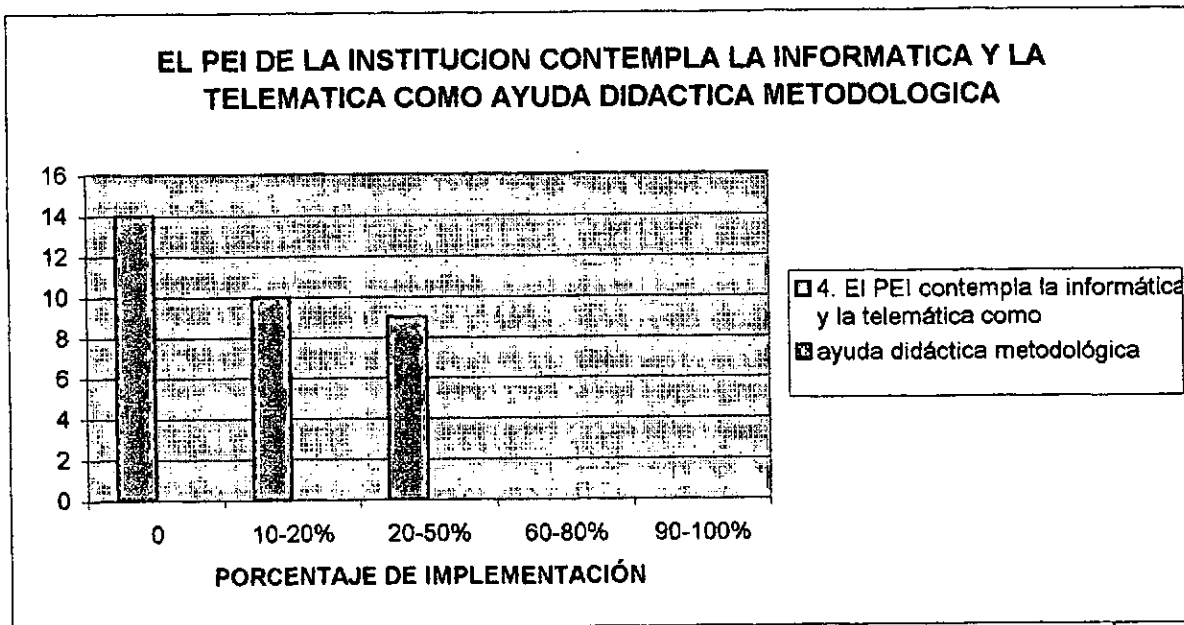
EL PEI DE LA INSTITUCION CONTEMPLA LA INFORMATICA Y LA TELEMATICA COMO AYUDA DIDACTICA METODOLOGICA

16
14
12
10
8
6
4
2
0

0
10-20%
20-50%
60-80%
90-100%

PORCENTAJE DE IMPLEMENTACIÓN

4. El PEI contempla la informática y la telemática como
ayuda didáctica metodológica